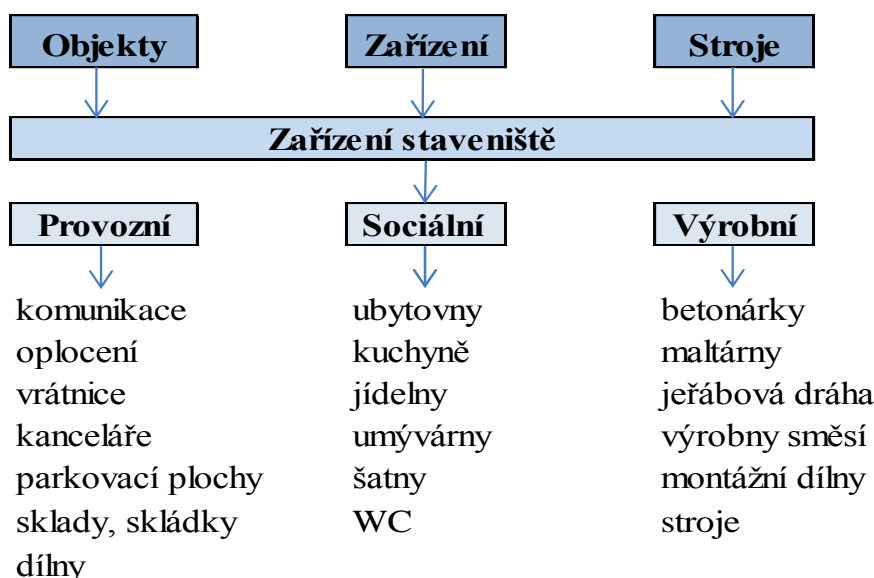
Objekty

Zařízení

Stroje

Zařízení staveniště

Provozní

Sociální

Výrobní

komunikace
oplocení
vrátnice
kanceláře
parkovací plochy
sklady, skládky
dílny

ubytovny
kuchyně
jídelny
umývárny
šatny
WC

betonárky
maltárny
jeřábová dráha
výrobny směsí
montážní dílny
stroje